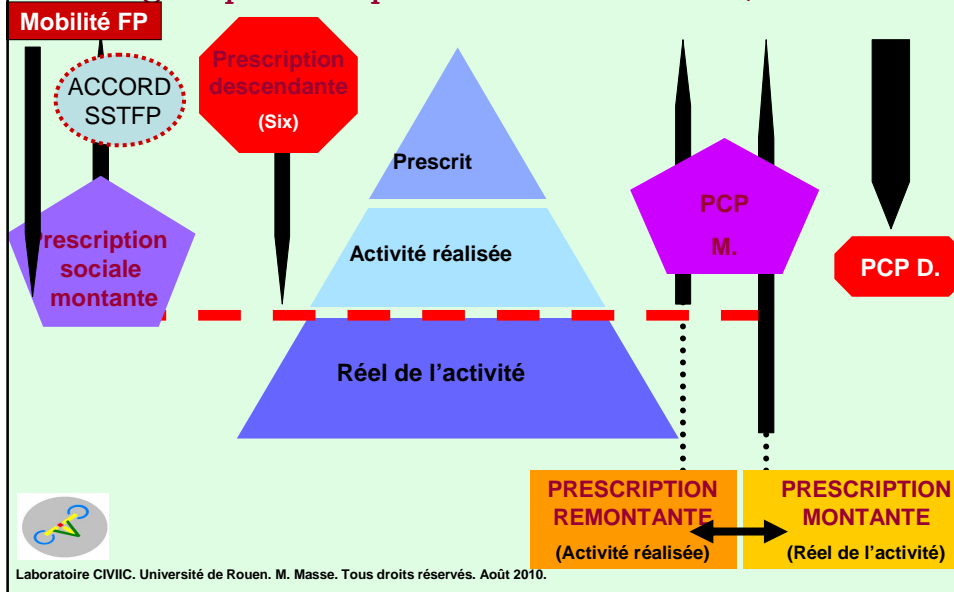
Mobilité FP

ACCORD SSTFP

Prescription descendante (Six)

Prescrit

Activité réalisée

Réel de l'activité

Prescription sociale montante

PCP M.

PCP D.

PRESCRIPTION REMONTANTE (Activité réalisée)

PRESCRIPTION MONTANTE (Réel de l'activité)

Laboratoire CIVIIC. Université de Rouen. M. Masse. Tous droits réservés. Août 2010.